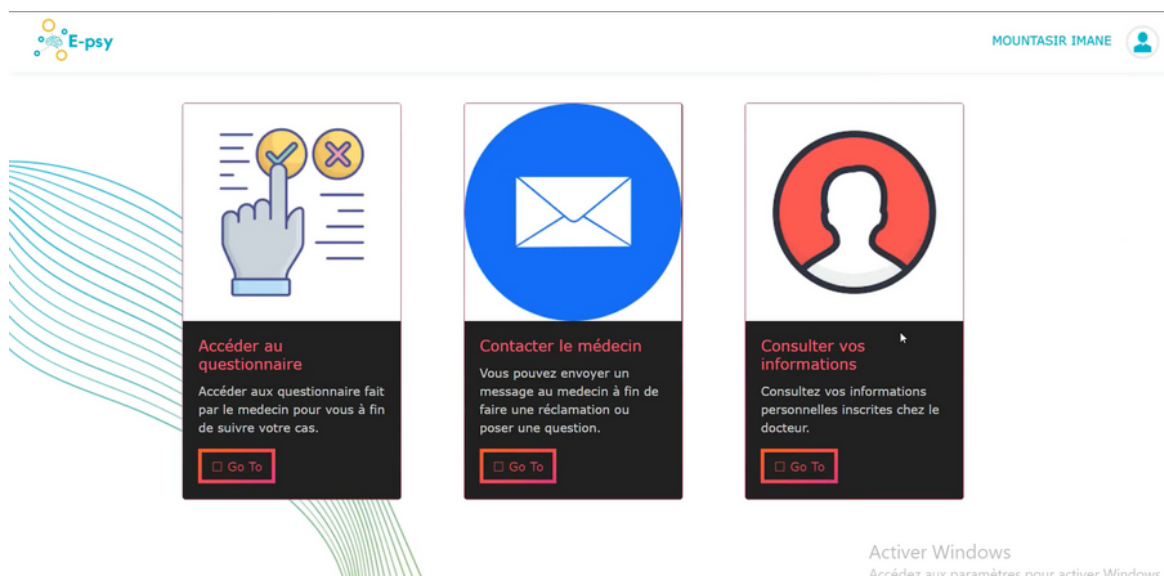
E-psy

MOUNTASIR IMANE

Accéder au questionnaire

Accéder aux questionnaire fait par le medecin pour vous à fin de suivre votre cas.

☐ Go To

Contacter le médecin

Vous pouvez envoyer un message au medecin à fin de faire une réclamation ou poser une question.

☐ Go To

Consulter vos informations

Consultez vos informations personnelles inscrites chez le docteur.

☐ Go To

Activer Windows

Accédez aux paramètres pour activer Windows